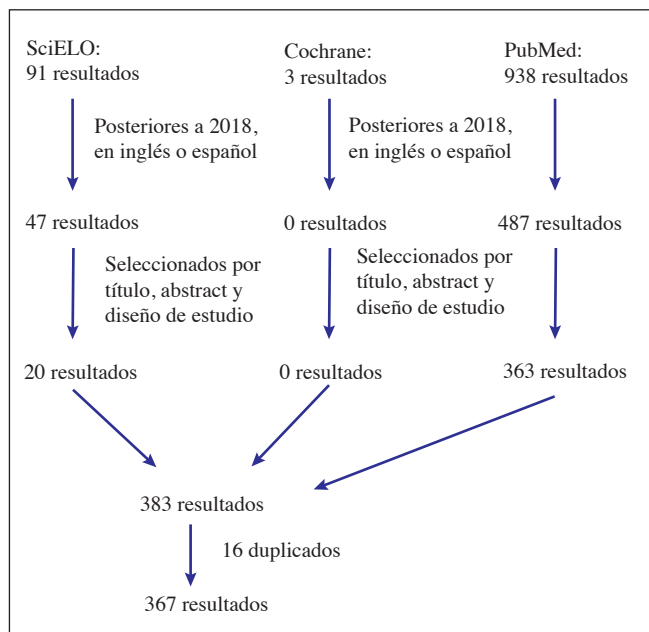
SciELO:
91 resultados

Cochrane:
3 resultados

PubMed:
938 resultados

Posteriores a 2018, en inglés o español

Posteriores a 2018, en inglés o español

47 resultados

0 resultados

487 resultados

Seleccionados por título, abstract y diseño de estudio

Seleccionados por título, abstract y diseño de estudio

20 resultados

0 resultados

363 resultados

383 resultados

16 duplicados

367 resultados